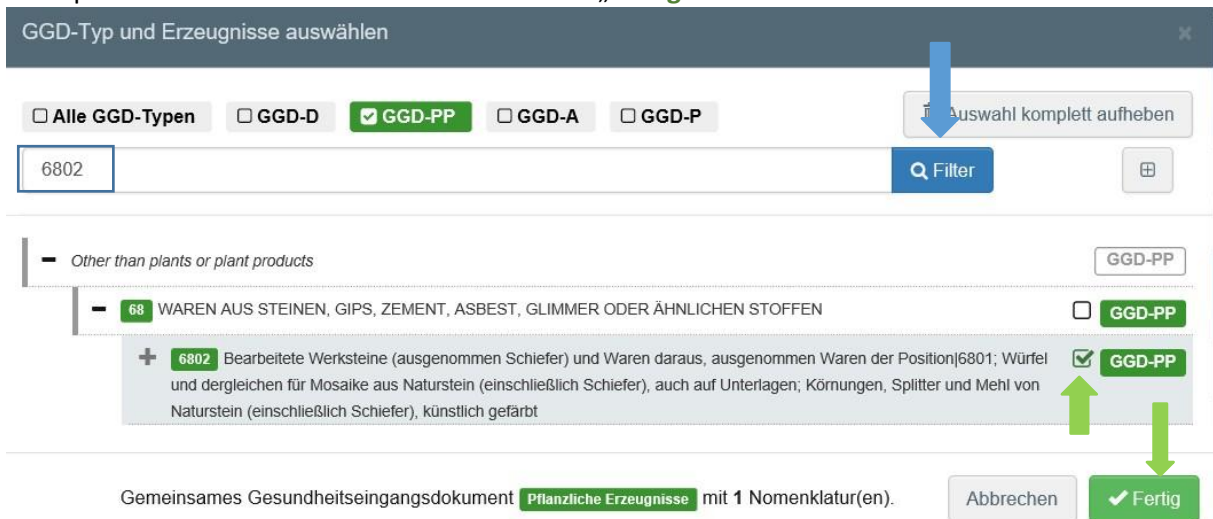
GGD-Typ und Erzeugnisse auswählen

×

☐ Alle GGD-Typen ☐ GGD-D ☑ GGD-PP ☐ GGD-A ☐ GGD-P

Auswahl komplett aufheben

6802

Filter

⊞

− Other than plants or plant products

GGD-PP

− 68 WAREN AUS STEINEN, GIPS, ZEMENT, ASBEST, GLIMMER ODER ÄHNLICHEN STOFFEN

☐ GGD-PP

+ 6802 Bearbeitete Werksteine (ausgenommen Schiefer) und Waren daraus, ausgenommen Waren der Position|6801; Würfel und dergleichen für Mosaike aus Naturstein (einschließlich Schiefer), auch auf Unterlagen; Körnungen, Splitter und Mehl von Naturstein (einschließlich Schiefer), künstlich gefärbt

☑ GGD-PP

Gemeinsames Gesundheitseingangsdokument Pflanzliche Erzeugnisse mit 1 Nomenklatur(en).

Abbrechen

✔ Fertig